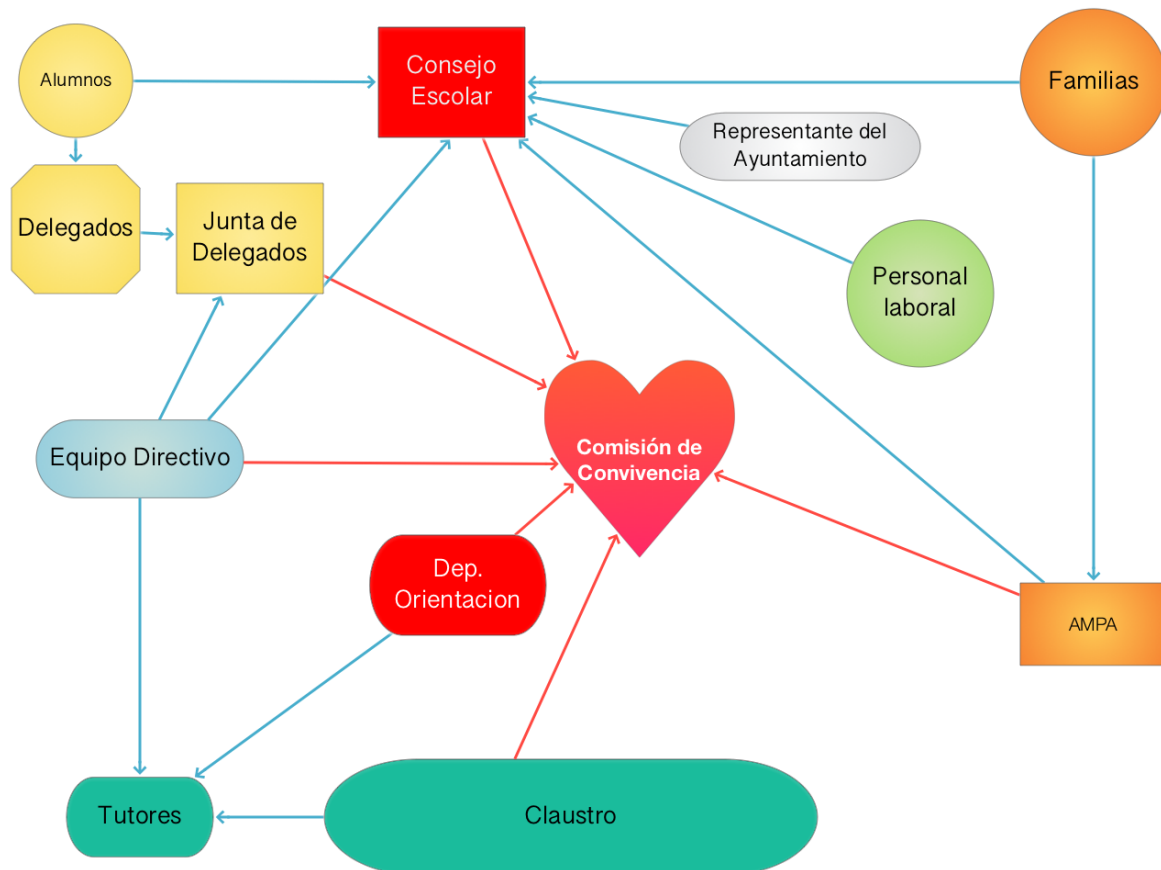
Alumnos

Consejo Escolar

Familias

Representante del Ayuntamiento

Delegados

Junta de Delegados

Personal laboral

Comisión de Convivencia

Equipo Directivo

Dep. Orientacion

AMPA

Tutores

Claustro